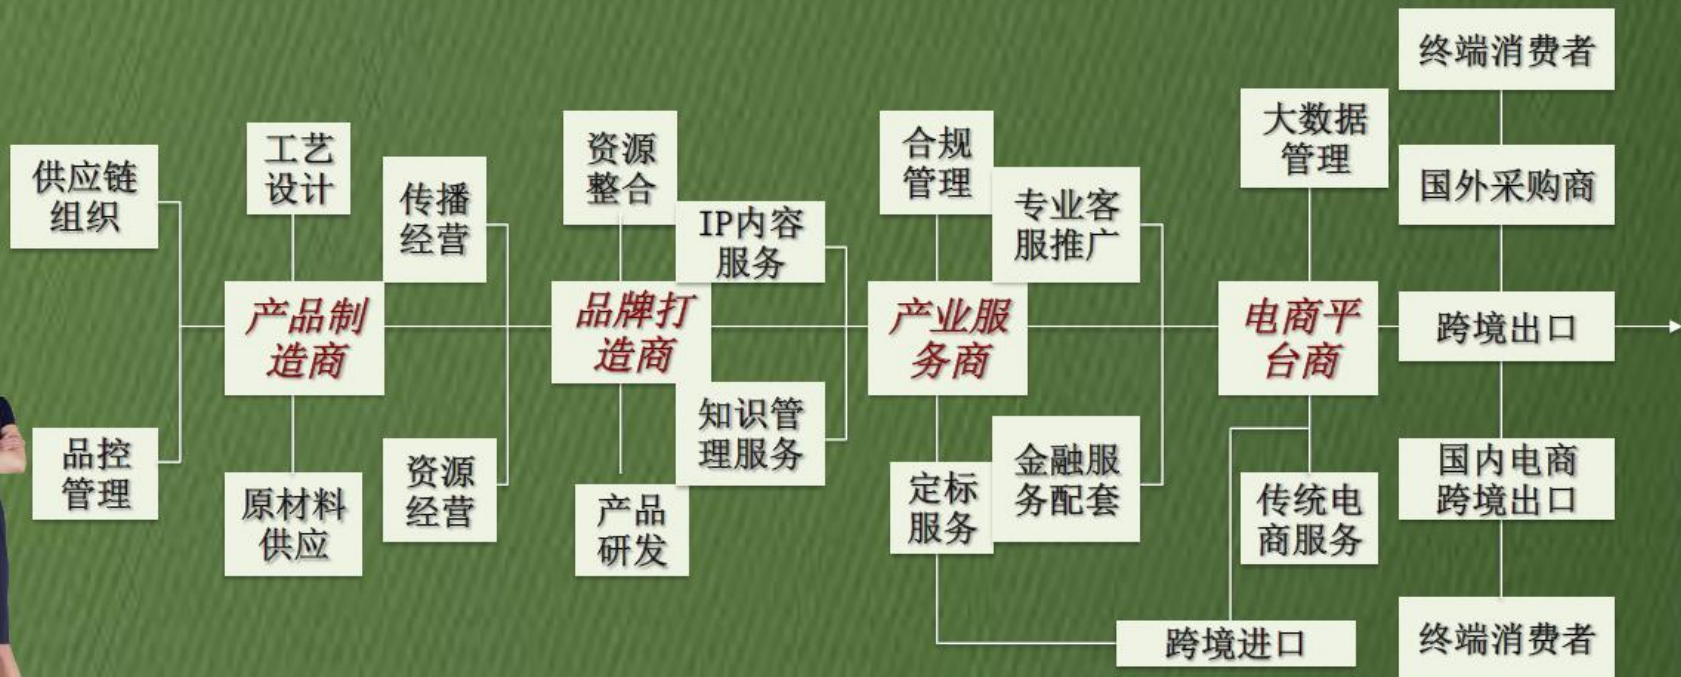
供应链组织

品控管理

工艺设计

原材料供应

产品制造商

传播经营

资源经营

资源整合

产品研发

品牌打造商

IP内容服务

知识管理服务

合规管理

定标服务

产业服务务商

专业客服推广

金融服务配套

大数据管理

传统电商服务

电商平台商

跨境进口

终端消费者

国外采购商

跨境出口

国内电商跨境出口

终端消费者